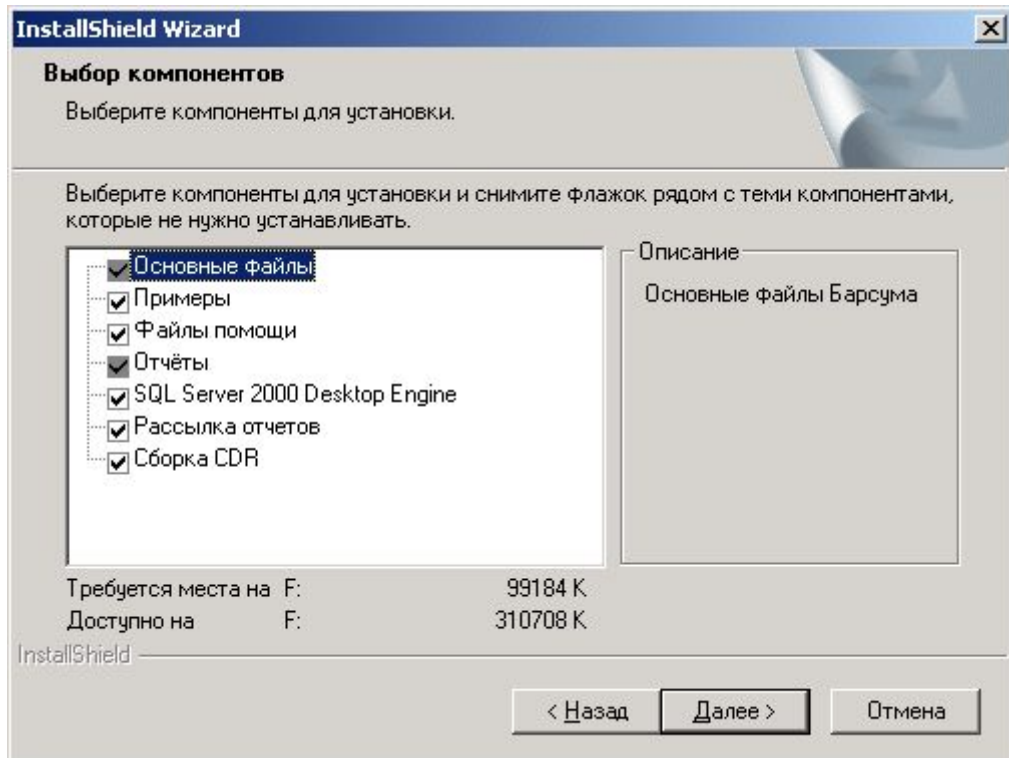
InstallShield Wizard

Выбор компонентов

Выберите компоненты для установки.

Выберите компоненты для установки и снимите флажок рядом с теми компонентами, которые не нужно устанавливать.

Основные файлы
Примеры
Файлы помощи
Отчёты
SQL Server 2000 Desktop Engine
Рассылка отчетов
Сборка CDR

Описание
Основные файлы Барсума

| Требуется места на | F: | 99184 K |
|---|---|---|
| Доступно на | F: | 310708 K |

InstallShield

< Назад
Далее >
Отмена